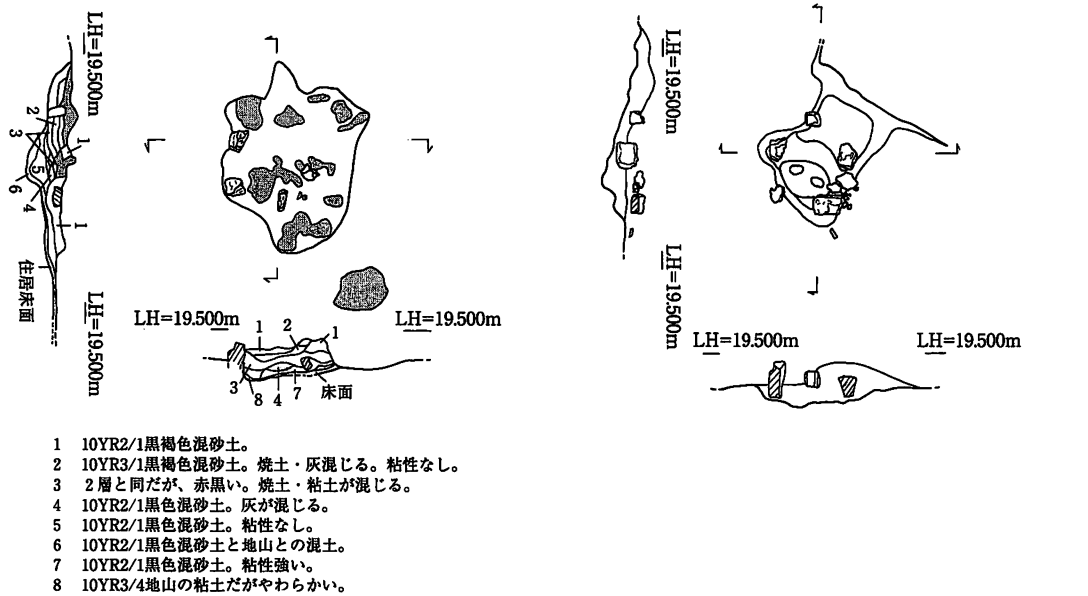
LH=19.500m
2
3
1
5
6
4
1
住居床面
LH=19.500m

LH=19.500m
1
2
1
LH=19.500m
3
8
4
7
床面

LH=19.500m
LH=19.500m
LH=19.500m
LH=19.500m

1　10YR2/1黒褐色混砂土。
2　10YR3/1黒褐色混砂土。焼土・灰混じる。粘性なし。
3　2層と同だが、赤黒い。焼土・粘土が混じる。
4　10YR2/1黒色混砂土。灰が混じる。
5　10YR2/1黒色混砂土。粘性なし。
6　10YR2/1黒色混砂土と地山との混土。
7　10YR2/1黒色混砂土。粘性強い。
8　10YR3/4地山の粘土だがやわらかい。